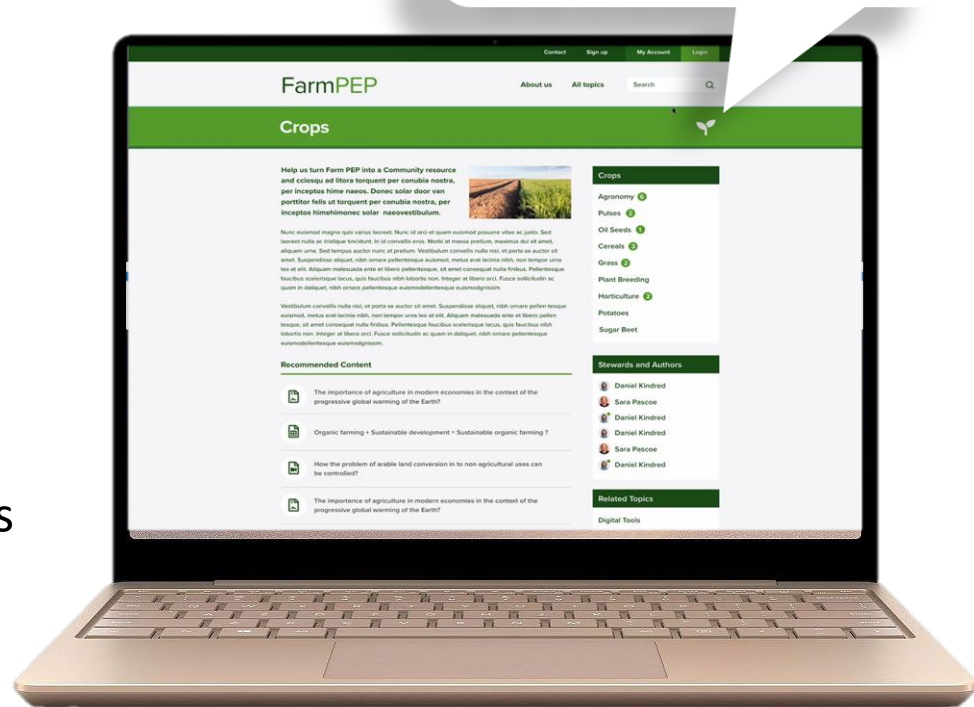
Contact Sign up My Account Login

FarmPEP About us All topics Search

Crops

Help us turn Farm PEP into a Community resource and cciosqu ad litora torquent per conubia nostra, per inceptos hime naeos. Donec solar door van porttitor felis ut torquent per conubia nostra, per inceptos himehimonec solar naeovestibulum.

Nunc euismod magna quis varius laoreet. Nunc id orci et quam euismod posuere vitae ac justo. Sed laoreet nulla ac tristique tincidunt. In id convallis eros. Morbi at massa pretium, maximus dui sit amet, aliquam urna. Sed tempus auctor nunc at pretium. Vestibulum convallis nulla nisl, et porta ex auctor sit amet. Suspendisse aliquet, nibh ornare pellentesque euismod, metus erat lacinia nibh, non tempor urna leo at elit. Aliquam malesuada ante et libero pellentesque, sit amet consequat nulla finibus. Pellentesque faucibus scelerisque lacus, quis faucibus nibh lobortis non. Integer at libero orci. Fusce sollicitudin ac quam in daliquet, nibh ornare pellentesque euismodellentesque euismodgnissim.

Vestibulum convallis nulla nisl, et porta ex auctor sit amet. Suspendisse aliquet, nibh ornare pellen tesque euismod, metus erat lacinia nibh, non tempor urna leo at elit. Aliquam malesuada ante et libero pellen tesque, sit amet consequat nulla finibus. Pellentesque faucibus scelerisque lacus, quis faucibus nibh lobortis non. Integer at libero orci. Fusce sollicitudin ac quam in daliquet, nibh ornare pellentesque euismodellentesque euismodgnissim.

Recommended Content

The importance of agriculture in modern economies in the context of the progressive global warming of the Earth?

Organic farming + Sustainable development = Sustainable organic farming ?

How the problem of arable land conversion in to non agricultural uses can be controlled?

The importance of agriculture in modern economies in the context of the progressive global warming of the Earth?

Crops
Agronomy 6
Pulses 2
Oil Seeds 1
Cereals 3
Grass 2
Plant Breeding
Horticulture 2
Potatoes
Sugar Beet

Stewards and Authors
Daniel Kindred
Sara Pascoe
Daniel Kindred
Daniel Kindred
Sara Pascoe
Daniel Kindred

Related Topics
Digital Tools

s